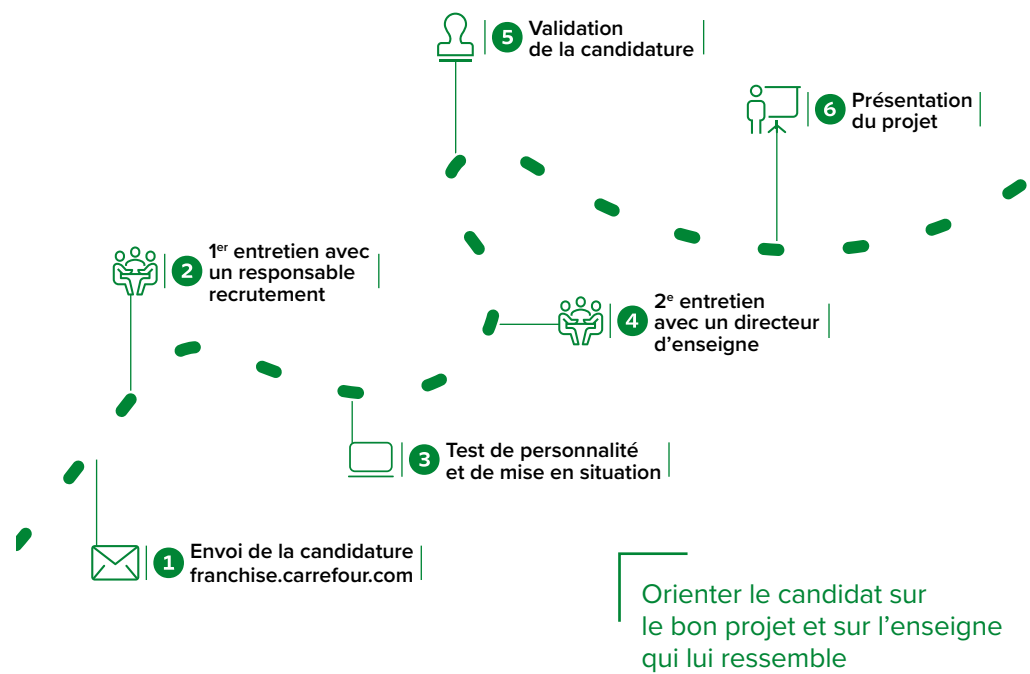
5 Validation de la candidature

6 Présentation du projet

2 1$^{er}$ entretien avec un responsable recrutement

4 2$^{e}$ entretien avec un directeur d'enseigne

3 Test de personnalité et de mise en situation

1 Envoi de la candidature franchise.carrefour.com

Orienter le candidat sur le bon projet et sur l'enseigne qui lui ressemble